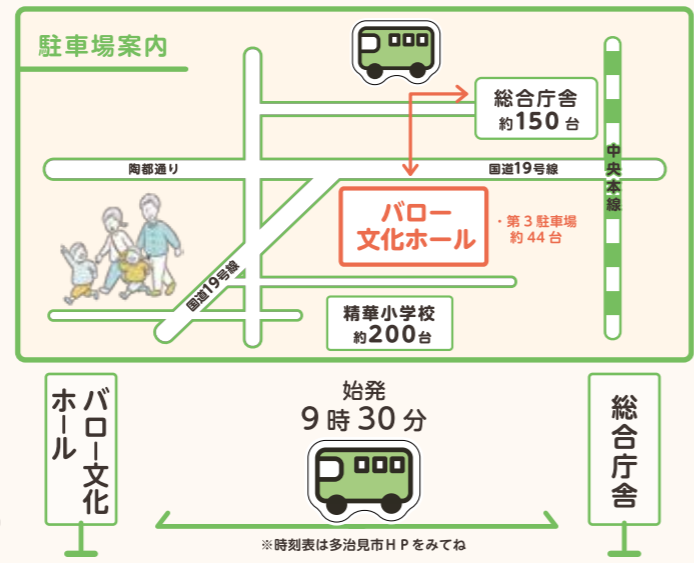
駐車場案内

総合庁舎
約150台

陶都通り

国道19号線

中央本線

バロー
文化ホール

・第３駐車場
約44台

国道19号線

精華小学校
約200台

バロー文化ホール

始発
9時30分

総合庁舎

※時刻表は多治見市ＨＰをみてね